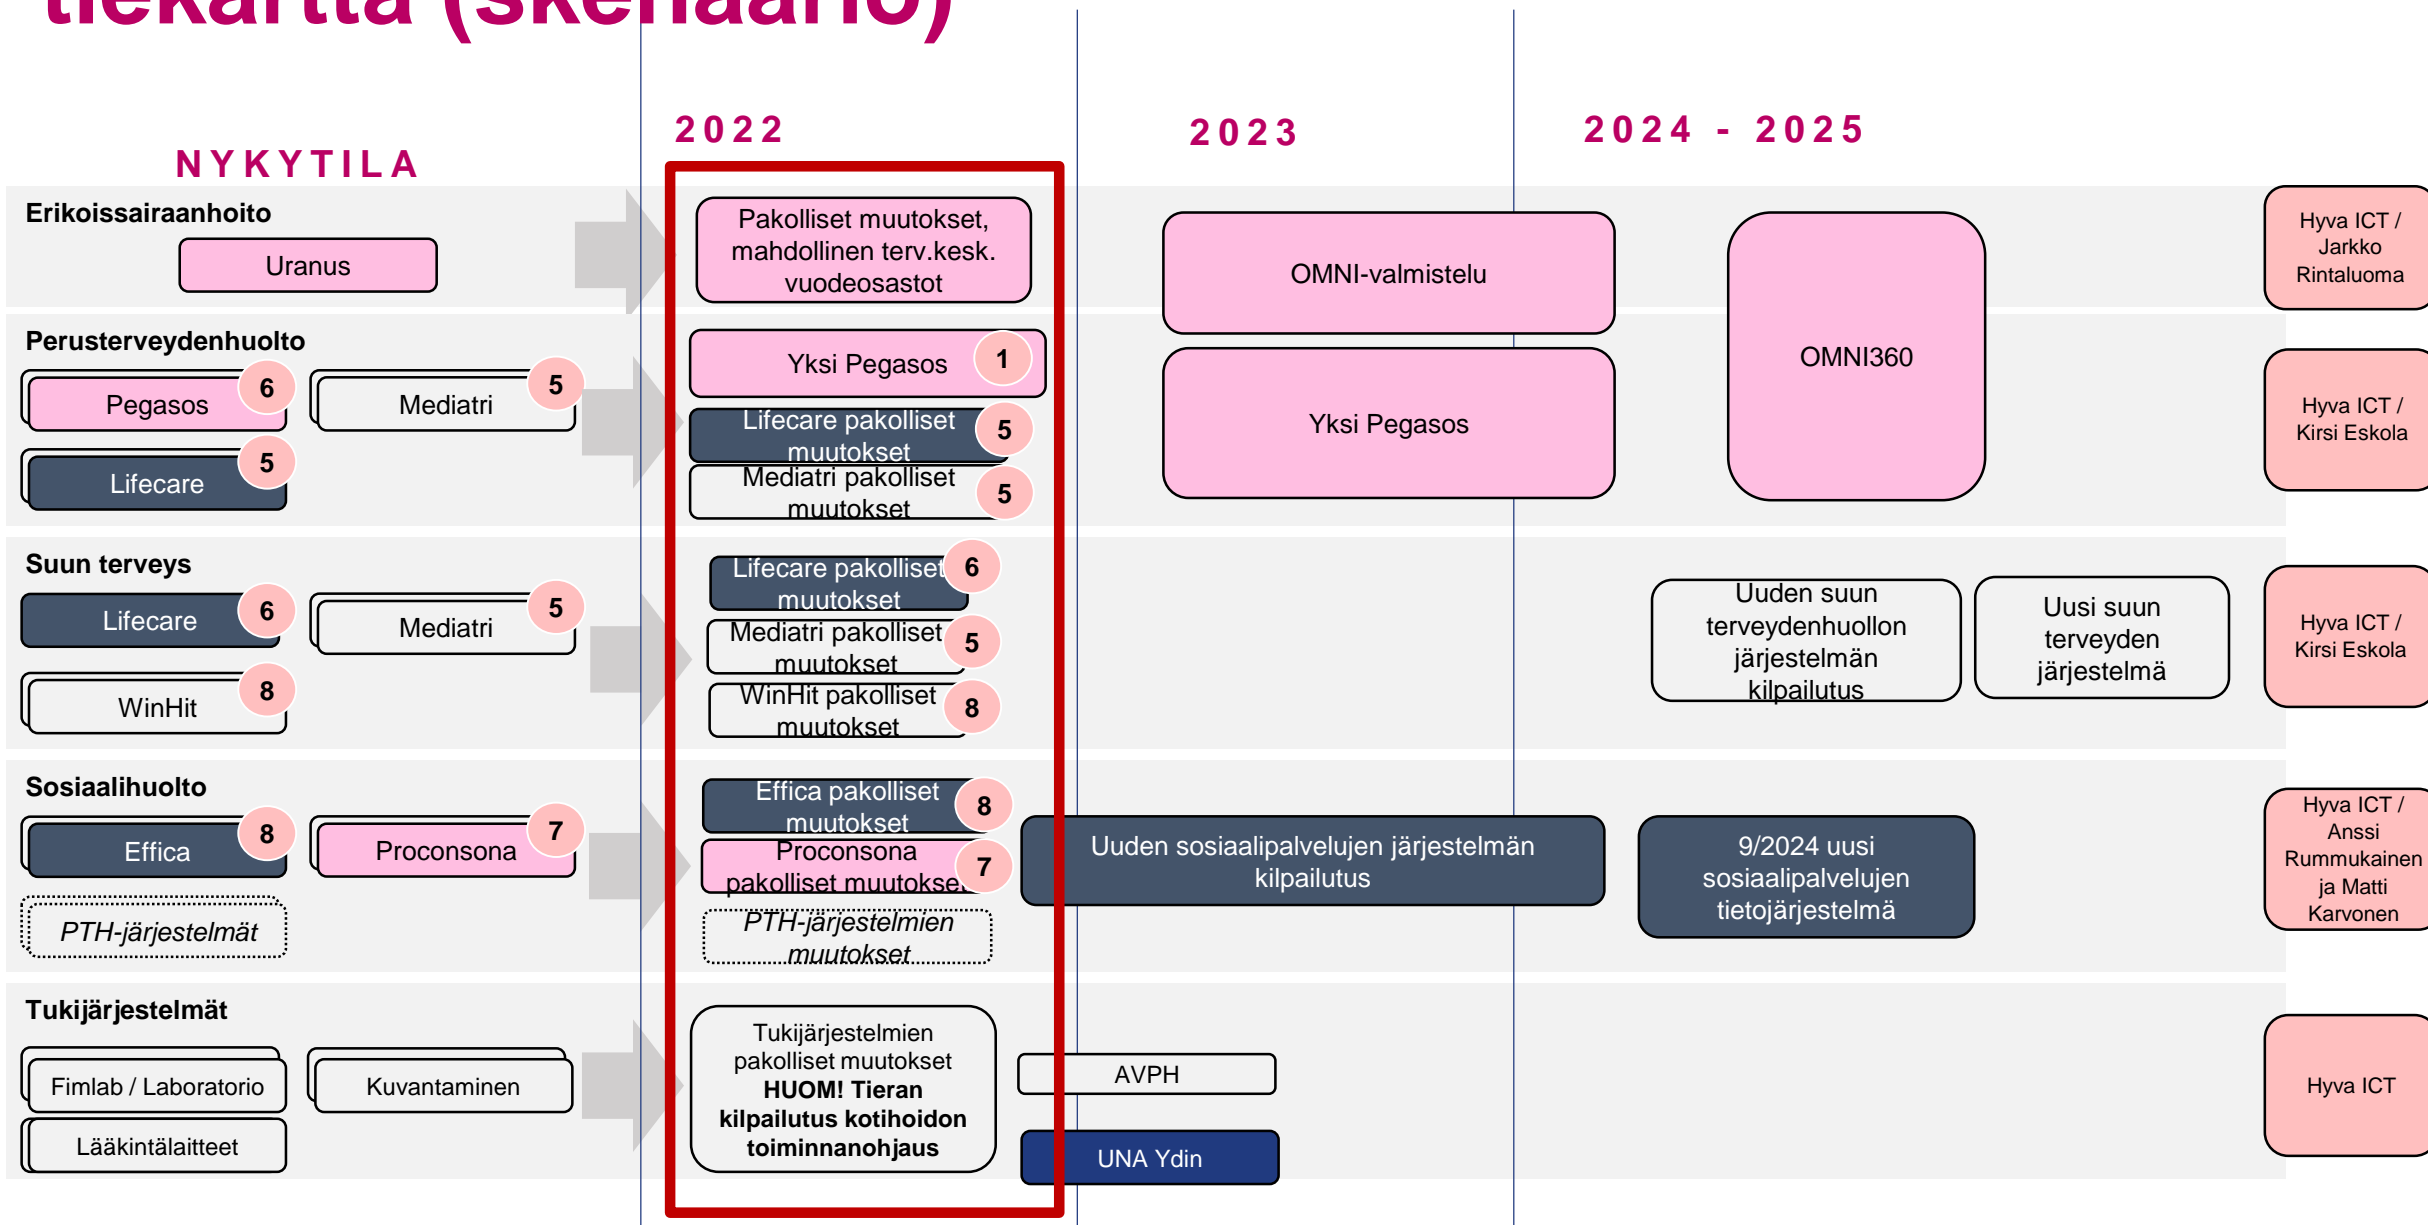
tiekartta (skenaario)

NYKYTILA

2022

2023

2024 - 2025

Erikoissairaanhoito

Uranus

Pakolliset muutokset, mahdollinen terv.kesk. vuodeosastot

OMNI-valmistelu

OMNI360

Hyva ICT / Jarkko Rintaluoma

Perusterveydenhuolto

Pegasos 6

Mediatri 5

Lifecare 5

Yksi Pegasos 1

Lifecare pakolliset muutokset 5

Mediatri pakolliset muutokset 5

Yksi Pegasos

Hyva ICT / Kirsi Eskola

Suun terveys

Lifecare 6

Mediatri 5

WinHit 8

Lifecare pakolliset muutokset 6

Mediatri pakolliset muutokset 5

WinHit pakolliset muutokset 8

Uuden suun terveydenhuollon järjestelmän kilpailutus

Uusi suun terveyden järjestelmä

Hyva ICT / Kirsi Eskola

Sosiaalihuolto

Effica 8

Proconsona 7

PTH-järjestelmät

Effica pakolliset muutokset 8

Proconsona pakolliset muutokset 7

PTH-järjestelmien muutokset

Uuden sosiaalipalvelujen järjestelmän kilpailutus

9/2024 uusi sosiaalipalvelujen tietojärjestelmä

Hyva ICT / Anssi Rummukainen ja Matti Karvonen

Tukijärjestelmät

Fimlab / Laboratorio

Kuvantaminen

Lääkintälaitteet

Tukijärjestelmien pakolliset muutokset **HUOM! Tieran kilpailutus kotihoidon toiminnanohjaus**

AVPH

UNA Ydin

Hyva ICT